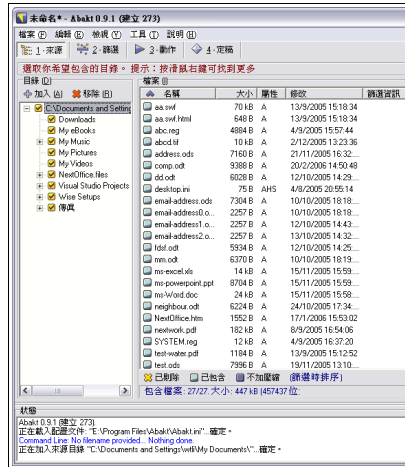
未命名* - Abakt 0.9.1 (建立 273)

檔案 (F) 編輯 (E) 檢視 (V) 工具 (T) 說明 (H)

1: 來源　2: 篩選　3: 動作　4: 定稿

選取你希望包含的目錄。提示：按滑鼠右鍵可找到更多

目錄 (D)

加入 (A)　移除 (E)

C:\Documents and Settings
Downloads
My eBooks
My Music
My Pictures
My Videos
NextOffice.files
Visual Studio Projects
Wise Setups
傳真

檔案 (E)

| 名稱 | 大小 | 屬性 | 修改 | 篩選資訊 |
|---|---|---|---|---|
| aa.swf | 70 kB | A | 13/9/2005 15:18:34 | |
| aa.swf.html | 648 B | A | 13/9/2005 15:18:34 | |
| abc.reg | 4884 B | A | 4/9/2005 15:57:44 | |
| abcd.tif | 10 kB | A | 2/12/2005 13:23:36 | |
| address.ods | 7160 B | A | 21/11/2005 16:32:... | |
| comp.odt | 9388 B | A | 20/2/2006 14:50:48 | |
| dd.odt | 6028 B | A | 12/10/2005 14:29:... | |
| desktop.ini | 75 B | AHS | 4/9/2005 20:55:14 | |
| email-address.ods | 7304 B | A | 10/10/2005 18:18:... | |
| email-address0.o... | 2257 B | A | 10/10/2005 18:18:... | |
| email-address1.o... | 2257 B | A | 12/10/2005 14:43:... | |
| email-address2.o... | 2257 B | A | 12/10/2005 14:43:... | |
| fdsf.odt | 5934 B | A | 12/10/2005 14:25:... | |
| mm.odt | 6370 B | A | 10/10/2005 18:19:... | |
| ms-excel.xls | 14 kB | A | 15/11/2005 15:59:... | |
| ms-powerpoint.ppt | 8704 B | A | 15/11/2005 15:59:... | |
| ms-Word.doc | 24 kB | A | 15/11/2005 15:59:... | |
| neighbour.odt | 6224 B | A | 24/10/2005 16:22:... | |
| NextOffice.htm | 1552 B | A | 17/11/2005 15:53:02 | |
| nextwork.pdf | 182 kB | A | 8/9/2005 16:54:06 | |
| SYSTEM.reg | 12 kB | A | 4/9/2005 16:37:20 | |
| test-water.pdf | 1184 B | A | 13/9/2005 15:12:52 | |
| test.ods | 7996 B | A | 19/11/2005 13:10:... | |

已刪除　已包含　不加壓縮　(篩選時排序)

包含檔案: 27/27. 大小: 447 kB (457437 位

狀態

Abakt 0.9.1 (建立 273).
正在載入配置文件: "E:\Program Files\Abakt\Abakt.ini"... 確定。
Command Line: No filename provided... Nothing done.
正在加入來源目錄 "C:\Documents and Settings\wtl\My Documents\"... 確定。